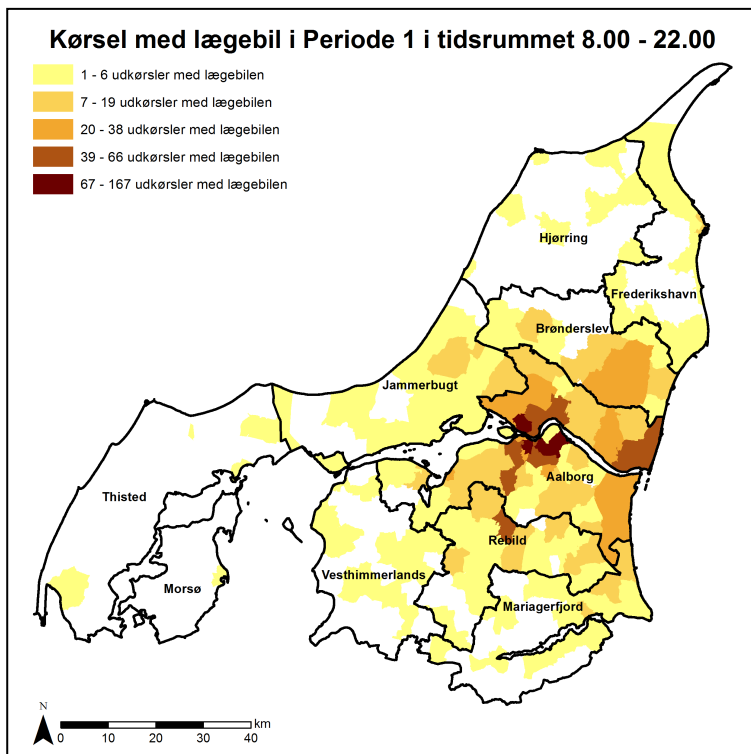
Kørsel med lægebil i Periode 1 i tidsrummet 8.00 - 22.00

1 - 6 udkørsler med lægebilen
7 - 19 udkørsler med lægebilen
20 - 38 udkørsler med lægebilen
39 - 66 udkørsler med lægebilen
67 - 167 udkørsler med lægebilen

Hjørring
Frederikshavn
Brønderslev
Jammerbugt
Thisted
Aalborg
Rebild
Morsø
Vesthimmerlands
Mariagerfjord

N
km
0 10 20 30 40